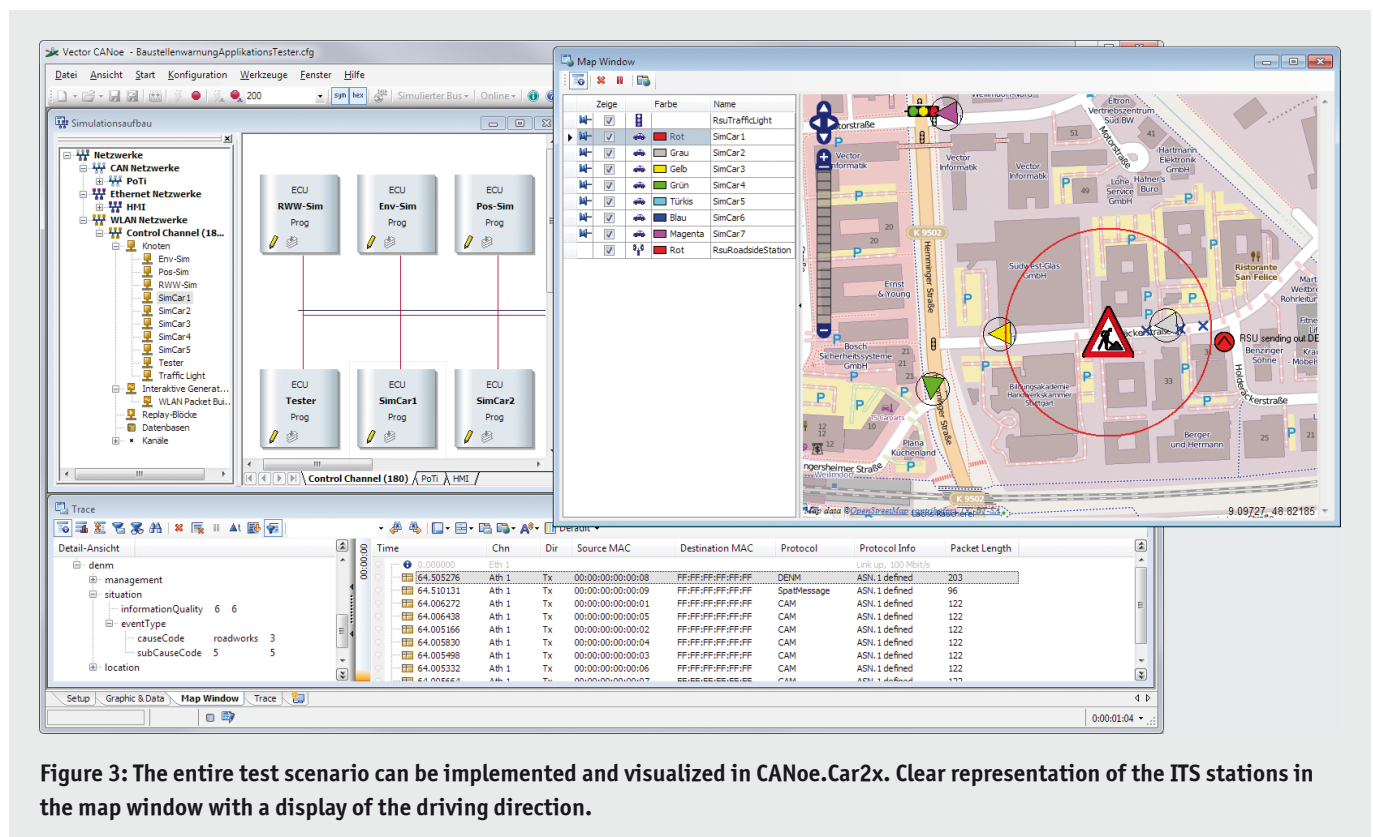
Vector CANoe - BaustellenwarnungApplikationsTester.cfg

Datei Ansicht Start Konfiguration Werkzeuge Fenster Hilfe

200 syn hex Simulierter Bus Online

Simulationsaufbau

Netzwerke
CAN Netzwerke
PoTi
Ethernet Netzwerke
HMI
WLAN Netzwerke
Control Channel (18...
Knoten
Env-Sim
Pos-Sim
RWW-Sim
SimCar1
SimCar2
SimCar3
SimCar4
SimCar5
Tester
Traffic Light
Interaktive Generat...
WLAN Packet Bui...
Replay-Blöcke
Datenbasen
Kanäle

ECU RWW-Sim Prog
ECU Env-Sim Prog
ECU Pos-Sim Prog
ECU Tester Prog
ECU SimCar1 Prog
ECU SimCar2 Prog

Control Channel (180) PoTi HMI

Map Window

| Zeige | Farbe | Name |
|---|---|---|
| ✓ | | RsuTrafficLight |
| ✓ | Rot | SimCar1 |
| ✓ | Grau | SimCar2 |
| ✓ | Gelb | SimCar3 |
| ✓ | Grün | SimCar4 |
| ✓ | Türkis | SimCar5 |
| ✓ | Blau | SimCar6 |
| ✓ | Magenta | SimCar7 |
| ✓ | Rot | RsuRoadsideStation |

Vector Informatik
Vector Informatik
Etron Vertriebszentrum Baden-Württemberg
Hartmann Elektronik GmbH
Lohe Service GmbH
Hafner's Büro
K 9502
Hemminger Straße
Südwest-Glas GmbH
Ristorante San Felice
Ernst & Young
Bosch Sicherheitssysteme GmbH
Bildungsakademie Handwerkskammer Stuttgart
Holderäckerstraße
Benzinger Söhne
Berger und Hermann
Plana Küchenland
RSU sending out DE
Map data © OpenStreetMap contributors
9.09727, 48.82185

Trace

Default

Detail-Ansicht
denm
management
situation
informationQuality 6 6
eventType
causeCode roadworks 3
subCauseCode 5 5
location

| Time | Chn | Dir | Source MAC | Destination MAC | Protocol | Protocol Info | Packet Length |
|---|---|---|---|---|---|---|---|
| 0.000000 | Eth 1 | | | | | Link up, 100 Mbit/s | |
| 64.505276 | Ath 1 | Tx | 00:00:00:00:00:08 | FF:FF:FF:FF:FF:FF | DENM | ASN.1 defined | 203 |
| 64.510131 | Ath 1 | Tx | 00:00:00:00:00:09 | FF:FF:FF:FF:FF:FF | SpatMessage | ASN.1 defined | 96 |
| 64.006272 | Ath 1 | Tx | 00:00:00:00:00:01 | FF:FF:FF:FF:FF:FF | CAM | ASN.1 defined | 122 |
| 64.006438 | Ath 1 | Tx | 00:00:00:00:00:05 | FF:FF:FF:FF:FF:FF | CAM | ASN.1 defined | 122 |
| 64.005166 | Ath 1 | Tx | 00:00:00:00:00:02 | FF:FF:FF:FF:FF:FF | CAM | ASN.1 defined | 122 |
| 64.005830 | Ath 1 | Tx | 00:00:00:00:00:04 | FF:FF:FF:FF:FF:FF | CAM | ASN.1 defined | 122 |
| 64.005498 | Ath 1 | Tx | 00:00:00:00:00:03 | FF:FF:FF:FF:FF:FF | CAM | ASN.1 defined | 122 |
| 64.005332 | Ath 1 | Tx | 00:00:00:00:00:06 | FF:FF:FF:FF:FF:FF | CAM | ASN.1 defined | 122 |

Setup Graphic & Data Map Window Trace

0:00:01:04

Figure 3: The entire test scenario can be implemented and visualized in CANoe.Car2x. Clear representation of the ITS stations in the map window with a display of the driving direction.